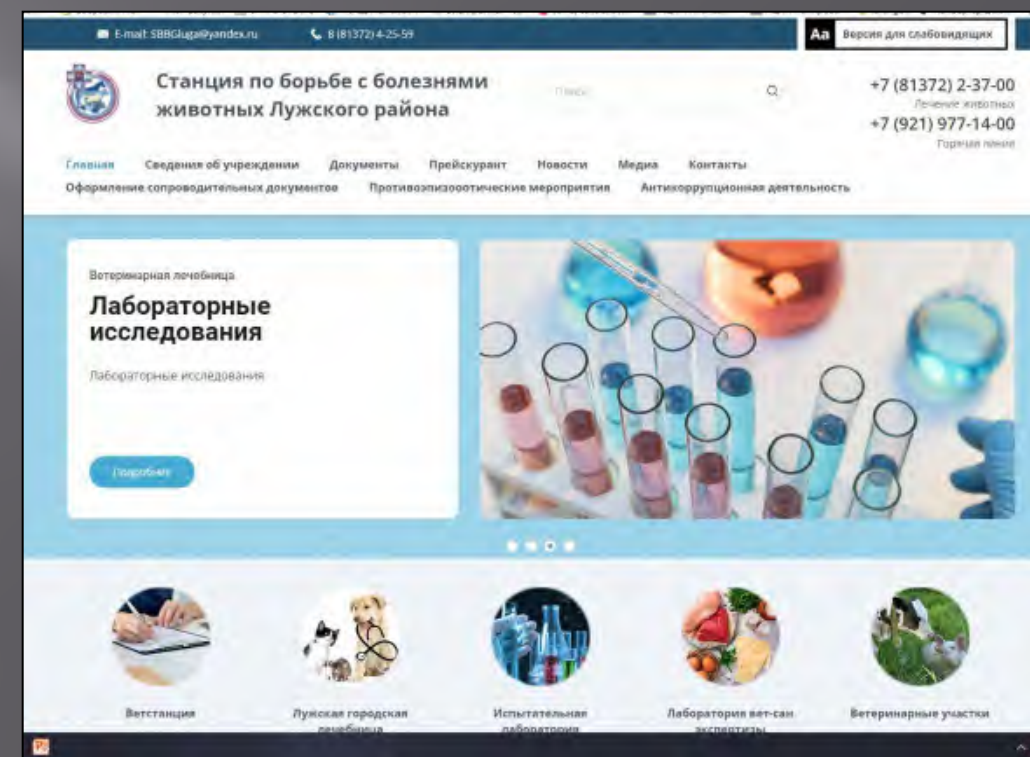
E-mail: SBBGluga@yandex.ru
8 (81372) 4-25-59
Aa Версия для слабовидящих

Станция по борьбе с болезнями животных Лужского района

Поиск

+7 (81372) 2-37-00
Лечение животных
+7 (921) 977-14-00
Горячая линия

Главная Сведения об учреждении Документы Прейскурант Новости Медиа Контакты
Оформление сопроводительных документов Противоэпизоотические мероприятия Антикоррупционная деятельность

Ветеринарная лечебница
Лабораторные исследования
Лабораторные исследования
Подробнее

Ветстанция
Лужская городская лечебница
Испытательная лаборатория
Лаборатория вет-сан экспертизы
Ветеринарные участки